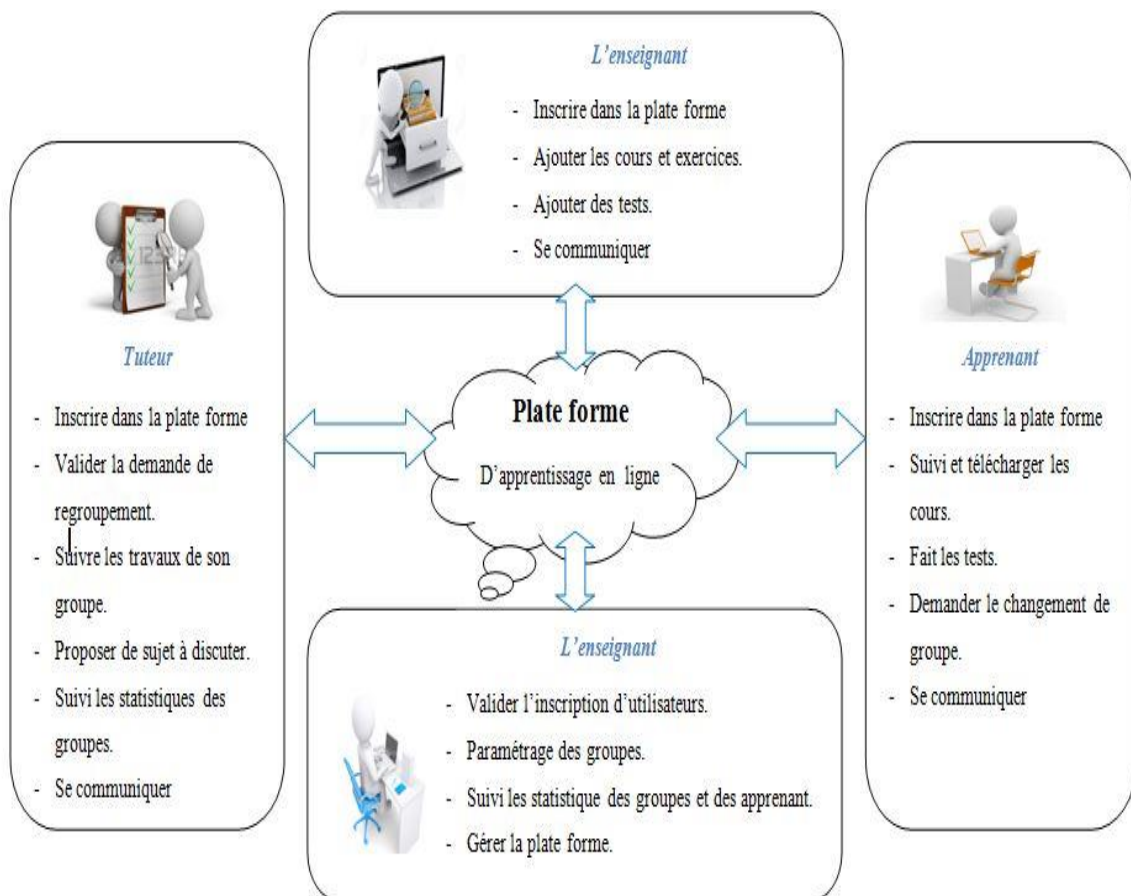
L'enseignant

- Inscrire dans la plate forme
- Ajouter les cours et exercices.
- Ajouter des tests.
- Se communiquer

Tuteur

- Inscrire dans la plate forme
- Valider la demande de regroupement.
- Suivre les travaux de son groupe.
- Proposer de sujet à discuter.
- Suivi les statistiques des groupes.
- Se communiquer

Plate forme

D'apprentissage en ligne

Apprenant

- Inscrire dans la plate forme
- Suivi et télécharger les cours.
- Fait les tests.
- Demander le changement de groupe.
- Se communiquer

L'enseignant

- Valider l'inscription d'utilisateurs.
- Paramétrage des groupes.
- Suivi les statistique des groupes et des apprenant.
- Gérer la plate forme.